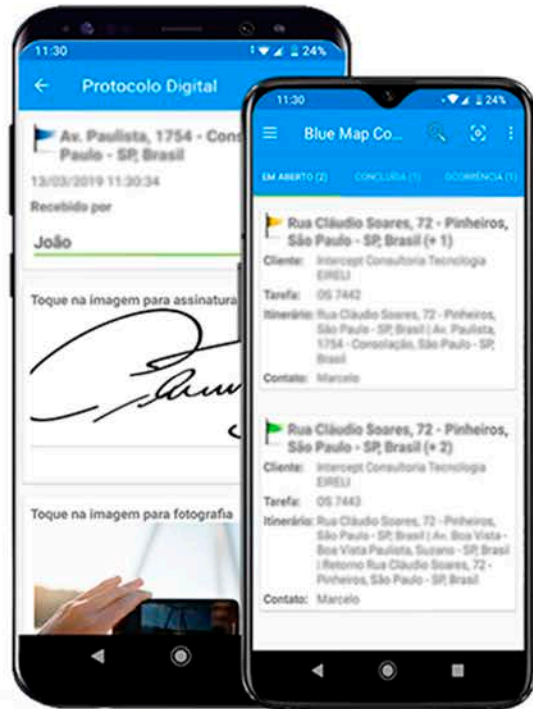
11:30
24%
Protocolo Digital
Av. Paulista, 1754 - Cons
Paulo - SP, Brasil
13/03/2019 11:30:34
Recebido por
João
Toque na imagem para assinatura
Toque na imagem para fotografia

11:30
24%
Blue Map Co...
EM ABERTO (2)
CONCLUÍDA (1)
OCORRÊNCIA (1)
Rua Cláudio Soares, 72 - Pinheiros, São Paulo - SP, Brasil (+ 1)
Cliente: Intercept Consultoria Tecnologia EIRELI
Tarefa: OS 7442
Itinerário: Rua Cláudio Soares, 72 - Pinheiros, São Paulo - SP, Brasil | Av. Paulista, 1754 - Consolação, São Paulo - SP, Brasil
Contato: Marcelo
Rua Cláudio Soares, 72 - Pinheiros, São Paulo - SP, Brasil (+ 2)
Cliente: Intercept Consultoria Tecnologia EIRELI
Tarefa: OS 7443
Itinerário: Rua Cláudio Soares, 72 - Pinheiros, São Paulo - SP, Brasil | Av. Boa Vista - Boa Vista Paulista, Suzano - SP, Brasil | Retorno Rua Cláudio Soares, 72 - Pinheiros, São Paulo - SP, Brasil
Contato: Marcelo